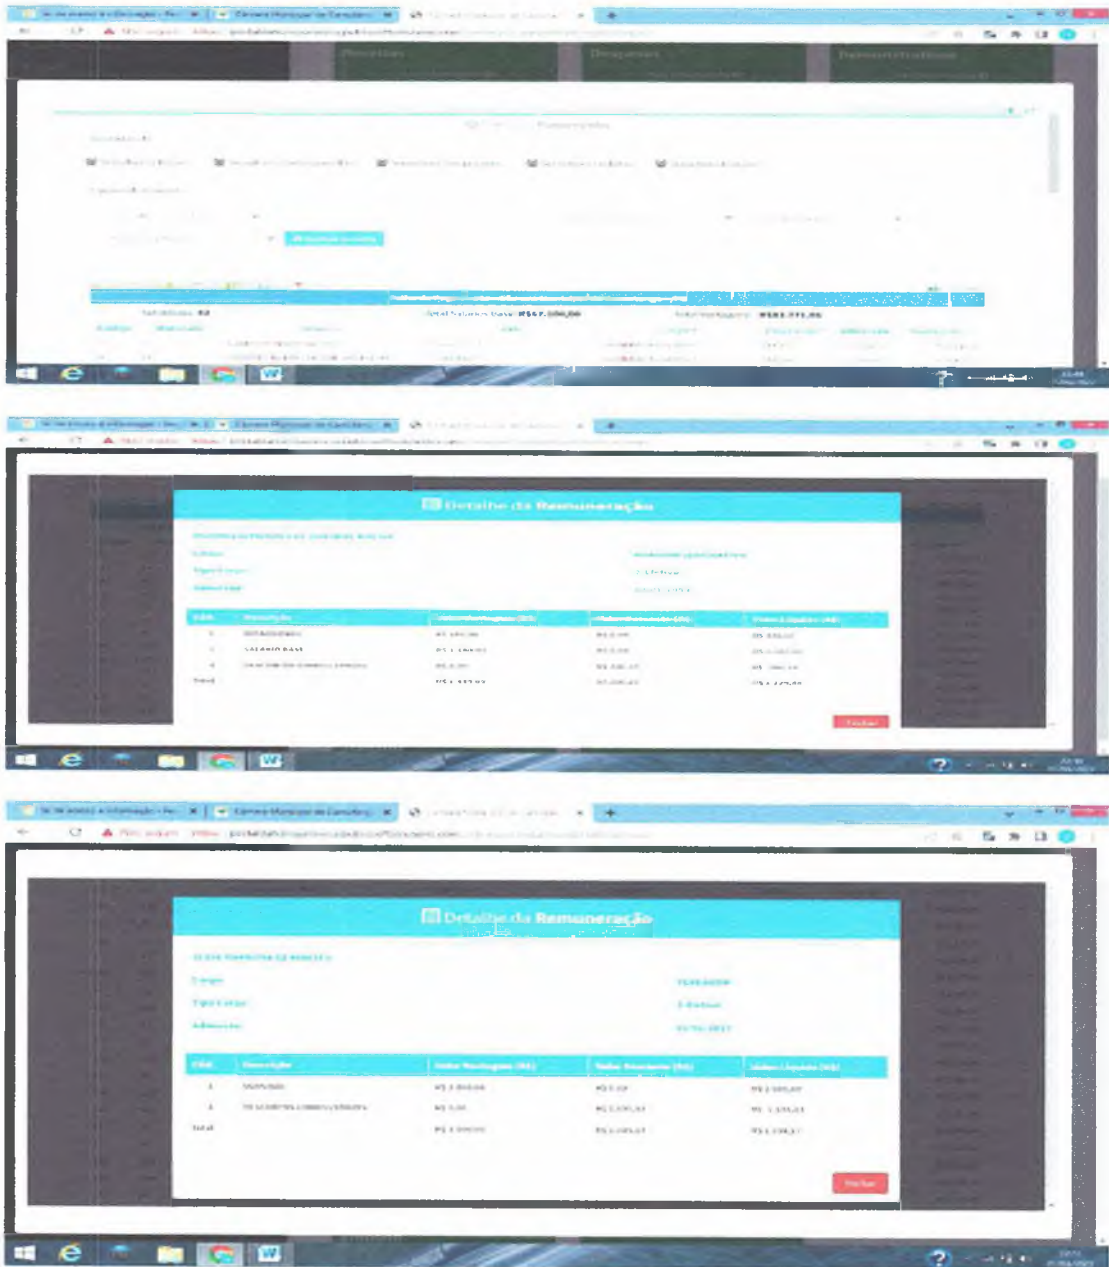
Receitas

Despesas

Remunerações

Total Salário Base: R$67.350,00

Detalhe da Remuneração

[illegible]

Cargo

Tipo Cargo

Admissão

| Cód. | Descrição | Valor Recebido (R$) | Valor Desconto (R$) | Valor Líquido (R$) |
|---|---|---|---|---|
| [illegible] | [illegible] | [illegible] | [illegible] | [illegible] |
| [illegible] | SALARIO BASE | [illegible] | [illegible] | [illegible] |
| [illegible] | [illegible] | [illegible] | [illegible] | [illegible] |
| Total | | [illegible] | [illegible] | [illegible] |

Fechar

Detalhe da Remuneração

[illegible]

Cargo

Tipo Cargo

Admissão

| Cód. | Descrição | Valor Recebido (R$) | Valor Desconto (R$) | Valor Líquido (R$) |
|---|---|---|---|---|
| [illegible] | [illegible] | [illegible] | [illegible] | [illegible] |
| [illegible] | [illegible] | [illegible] | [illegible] | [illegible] |
| Total | | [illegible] | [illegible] | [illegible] |

Fechar